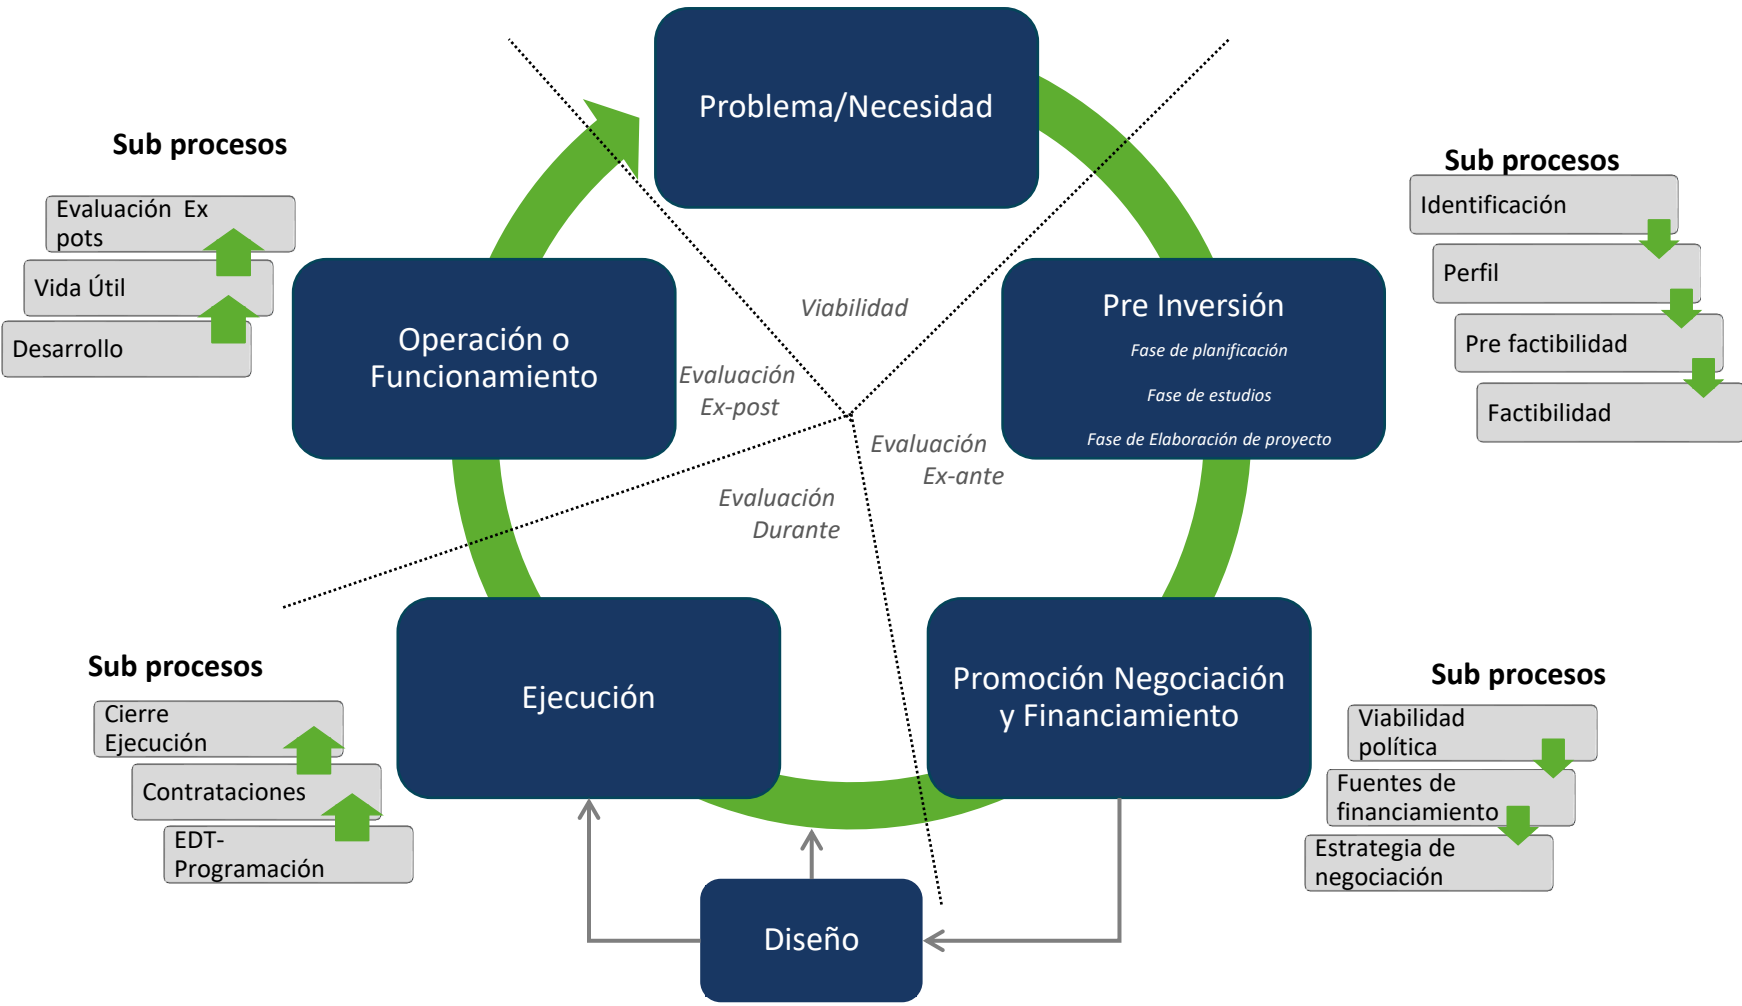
Problema/Necesidad

Sub procesos

Evaluación Ex pots

Vida Útil

Desarrollo

Operación o Funcionamiento

Viabilidad

Evaluación Ex-post

Sub procesos

Identificación

Perfil

Pre factibilidad

Factibilidad

Pre Inversión

Fase de planificación

Fase de estudios

Fase de Elaboración de proyecto

Evaluación Ex-ante

Evaluación Durante

Sub procesos

Cierre Ejecución

Contrataciones

EDT-Programación

Ejecución

Promoción Negociación y Financiamiento

Sub procesos

Viabilidad política

Fuentes de financiamiento

Estrategia de negociación

Diseño